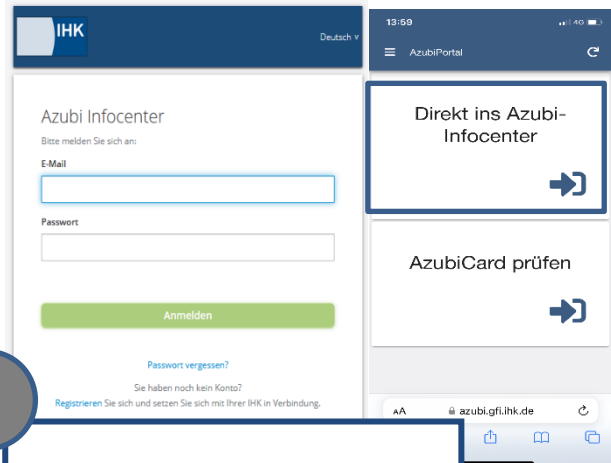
IHK

Deutsch

Azubi Infocenter

Bitte melden Sie sich an:

E-Mail

Passwort

Anmelden

Passwort vergessen?

Sie haben noch kein Konto?

Registrieren Sie sich und setzen Sie sich mit Ihrer IHK in Verbindung.

13:59

4G

AzubiPortal

Direkt ins Azubi-Infocenter

AzubiCard prüfen

AA

azubi.gfi.ihk.de